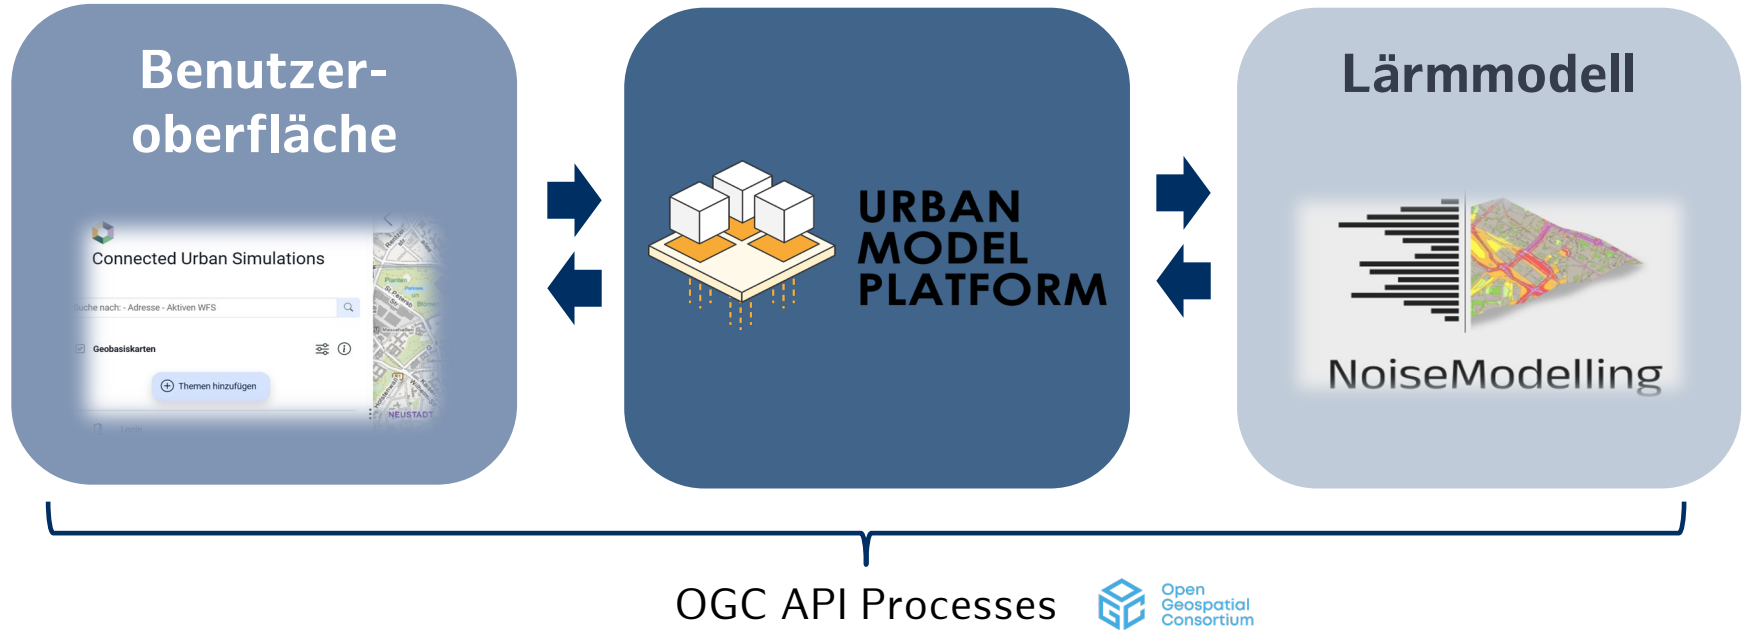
Benutzeroberfläche

Connected Urban Simulations

Suche nach: - Adresse - Aktiven WFS

Geobasiskarten

Themen hinzufügen

NEUSTADT

URBAN MODEL PLATFORM

Lärmmodell

NoiseModelling

OGC API Processes

Open Geospatial Consortium